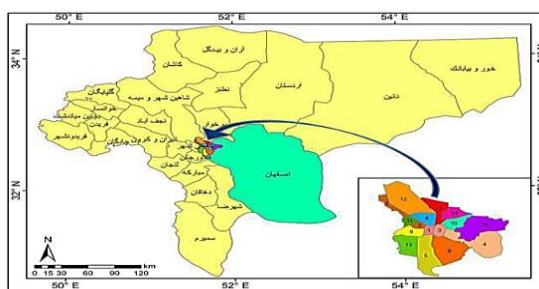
50° E
52° E
54° E
34° N
32° N
آران و بیدگل
کاشان
خور و بیابانک
نطنز
اردستان
نائین
گلپایگان
شاهین شهر و میمه
خوانسار
بوئین میاندشت
نجف آباد
فریدن
فریدونشهر
برخوار
اصفهان
تیران و کرون
چادگان
لنجان
فلاورجان
مبارکه
دهاقان
شهرضا
سمیرم
خمینی شهر
N
km
0 15 30 60 90 120
50° E
52° E
54° E
12
10
13
4
8
9
5
3
6
1
2
11
7